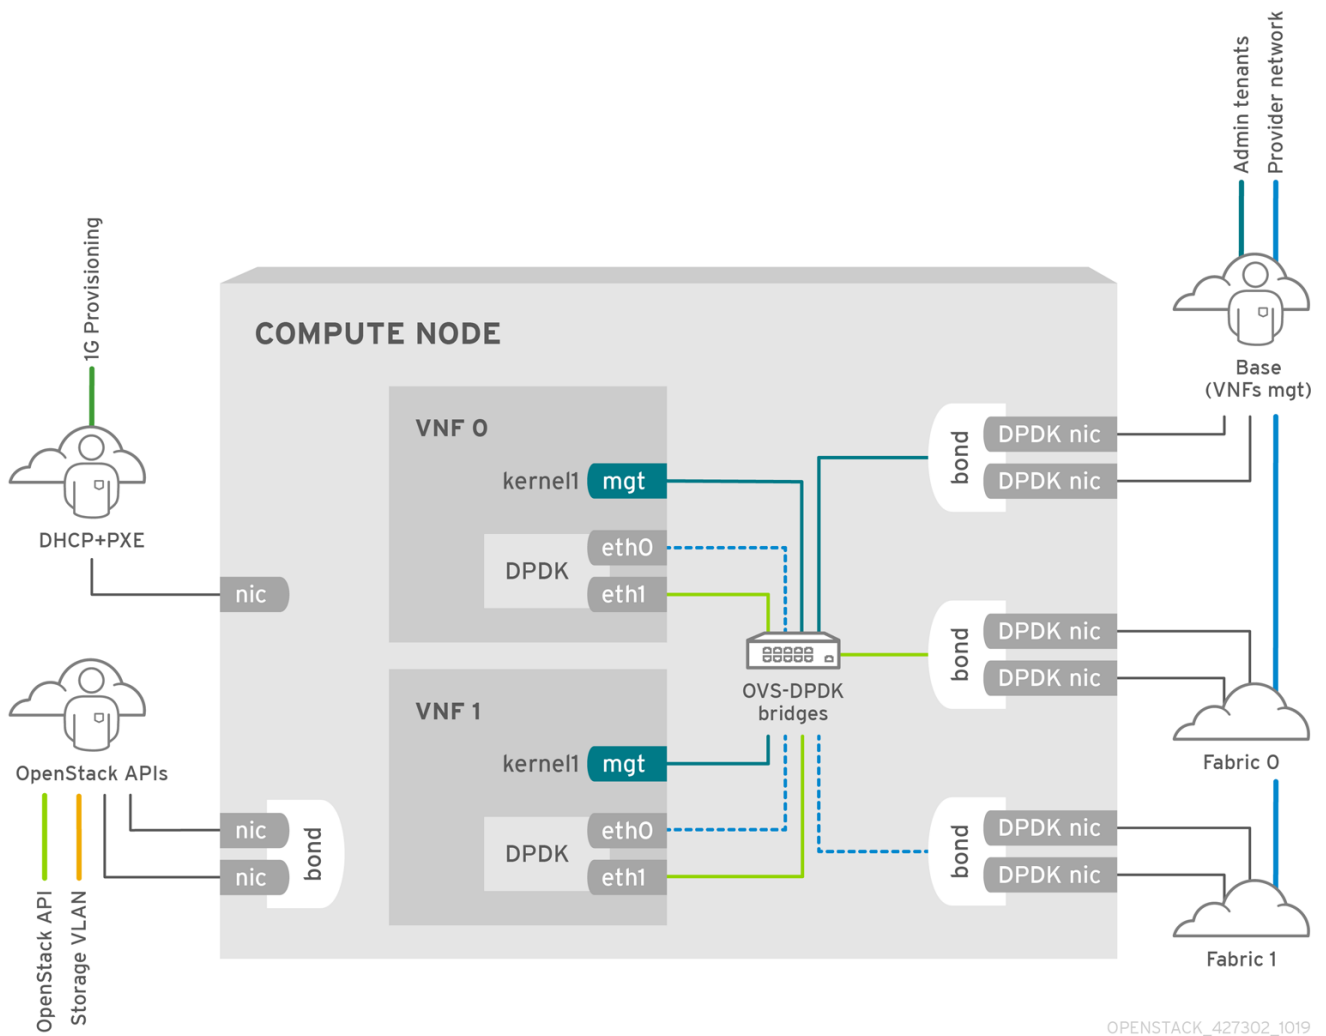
Admin tenants
Provider network

1G Provisioning

COMPUTE NODE

Base
(VNFs mgt)

VNF 0

kernel1 mgt

DPDK eth0
eth1

DHCP+PXE

nic

bond DPDK nic
DPDK nic

bond DPDK nic
DPDK nic

OVS-DPDK
bridges

OpenStack APIs

VNF 1

kernel1 mgt

DPDK eth0
eth1

Fabric 0

nic
nic
bond

bond DPDK nic
DPDK nic

Fabric 1

OpenStack API
Storage VLAN

OPENSTACK_427302_1019